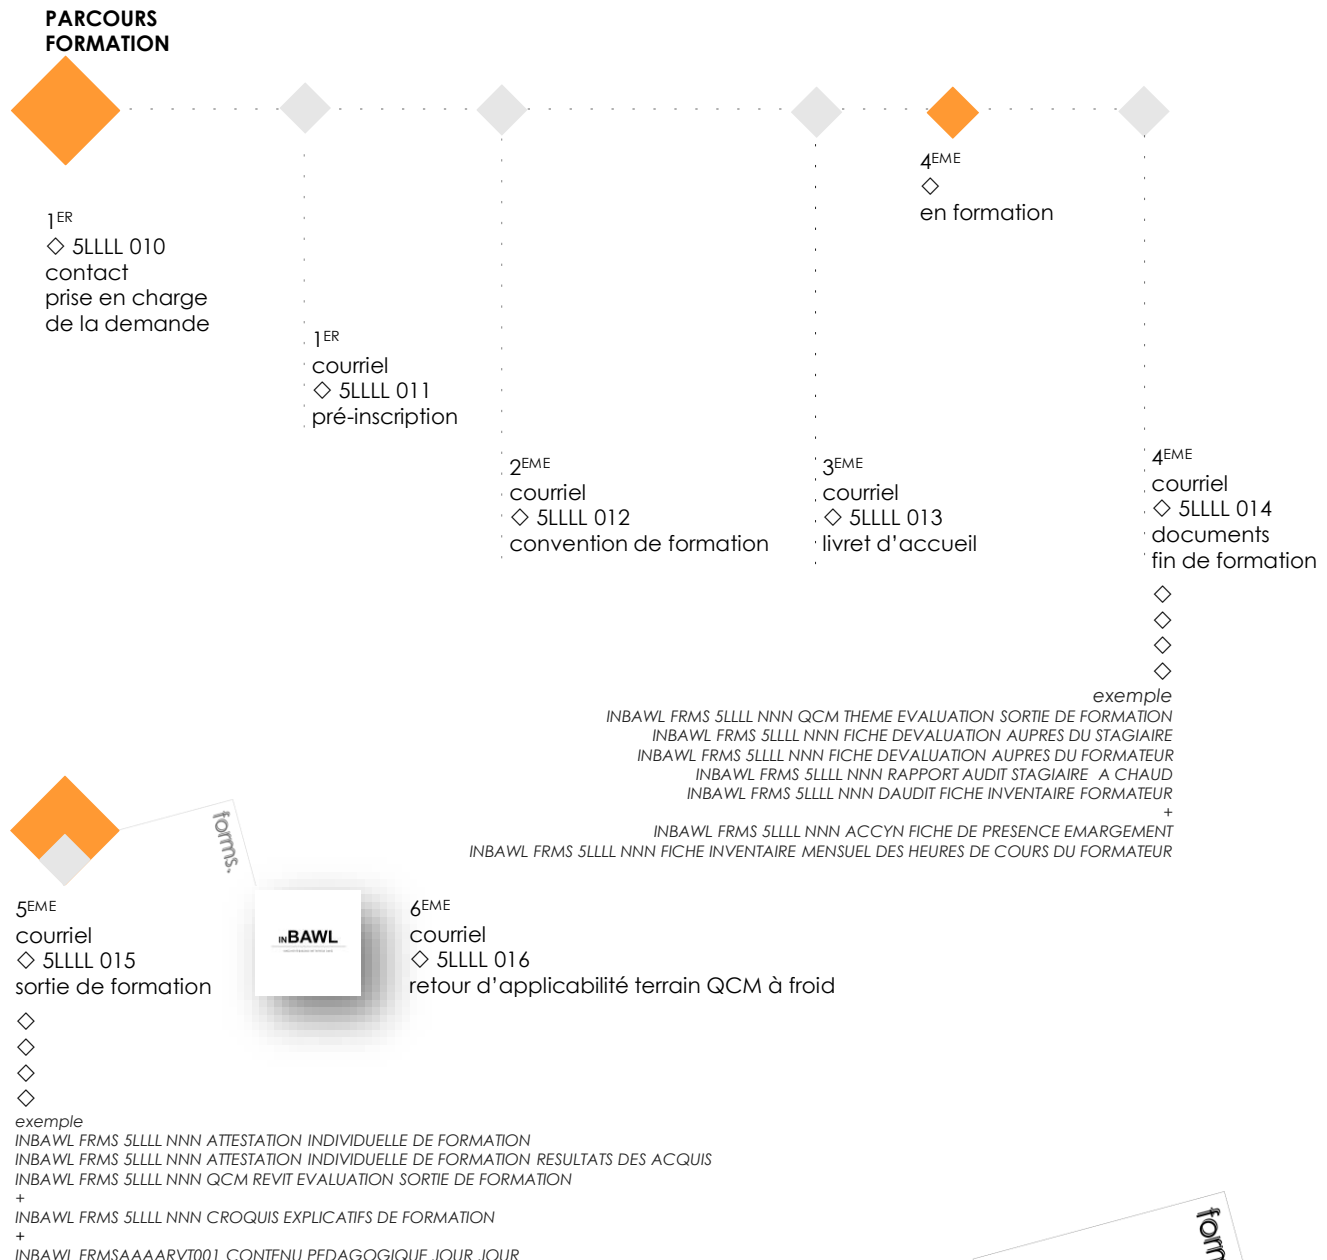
PARCOURS
FORMATION

4EME
◇
en formation

1ER
◇ 5LLLL 010
contact
prise en charge
de la demande

1ER
courriel
◇ 5LLLL 011
pré-inscription

2EME
courriel
◇ 5LLLL 012
convention de formation

3EME
courriel
◇ 5LLLL 013
livret d'accueil

4EME
courriel
◇ 5LLLL 014
documents
fin de formation

◇
◇
◇
◇

exemple
INBAWL FRMS 5LLLL NNN QCM THEME EVALUATION SORTIE DE FORMATION
INBAWL FRMS 5LLLL NNN FICHE DEVALUATION AUPRES DU STAGIAIRE
INBAWL FRMS 5LLLL NNN FICHE DEVALUATION AUPRES DU FORMATEUR
INBAWL FRMS 5LLLL NNN RAPPORT AUDIT STAGIAIRE A CHAUD
INBAWL FRMS 5LLLL NNN DAUDIT FICHE INVENTAIRE FORMATEUR
+
INBAWL FRMS 5LLLL NNN ACCYN FICHE DE PRESENCE EMARGEMENT
INBAWL FRMS 5LLLL NNN FICHE INVENTAIRE MENSUEL DES HEURES DE COURS DU FORMATEUR

forms.

INBAWL

5EME
courriel
◇ 5LLLL 015
sortie de formation

6EME
courriel
◇ 5LLLL 016
retour d'applicabilité terrain QCM à froid

◇
◇
◇
◇

exemple
INBAWL FRMS 5LLLL NNN ATTESTATION INDIVIDUELLE DE FORMATION
INBAWL FRMS 5LLLL NNN ATTESTATION INDIVIDUELLE DE FORMATION RESULTATS DES ACQUIS
INBAWL FRMS 5LLLL NNN QCM REVIT EVALUATION SORTIE DE FORMATION
+
INBAWL FRMS 5LLLL NNN CROQUIS EXPLICATIFS DE FORMATION
+
INBAWL FRMSAAAARVT001 CONTENU PEDAGOGIQUE JOUR JOUR

form